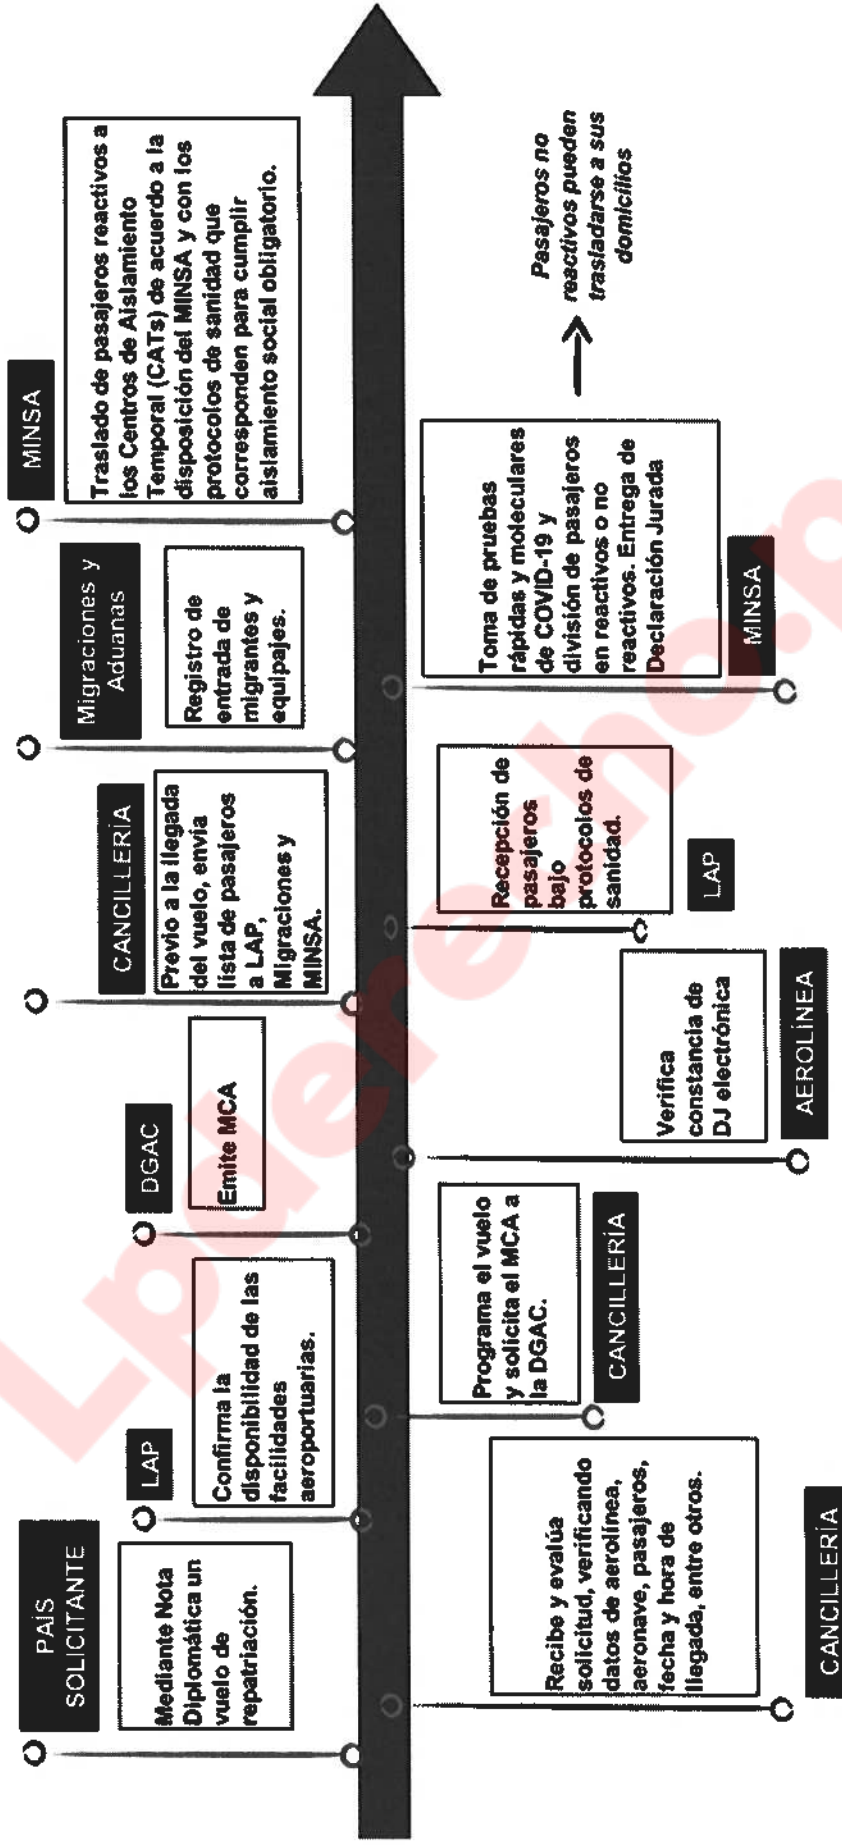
PAÍS SOLICITANTE

Mediante Nota Diplomática un vuelo de repatriación.

CANCILLERÍA

Recibe y evalúa solicitud, verificando datos de aerolínea, aeronave, pasajeros, fecha y hora de llegada, entre otros.

LAP

Confirma la disponibilidad de las facilidades aeroportuarias.

CANCILLERÍA

Programa el vuelo y solicita el MCA a la DGAC.

DGAC

Emite MCA

AEROLÍNEA

Verifica constancia de DJ electrónica

CANCILLERÍA

Previo a la llegada del vuelo, envía lista de pasajeros a LAP, Migraciones y MINSA.

LAP

Recepción de pasajeros bajo protocolos de sanidad.

Migraciones y Aduanas

Registro de entrada de migrantes y equipajes.

MINSA

Toma de pruebas rápidas y moleculares de COVID-19 y división de pasajeros en reactivos o no reactivos. Entrega de Declaración Jurada

MINSA

Traslado de pasajeros reactivos a los Centros de Aislamiento Temporal (CATs) de acuerdo a la disposición del MINSA y con los protocolos de sanidad que corresponden para cumplir aislamiento social obligatorio.

Pasajeros no reactivos pueden trasladarse a sus domicilios

Lpderecho.pe